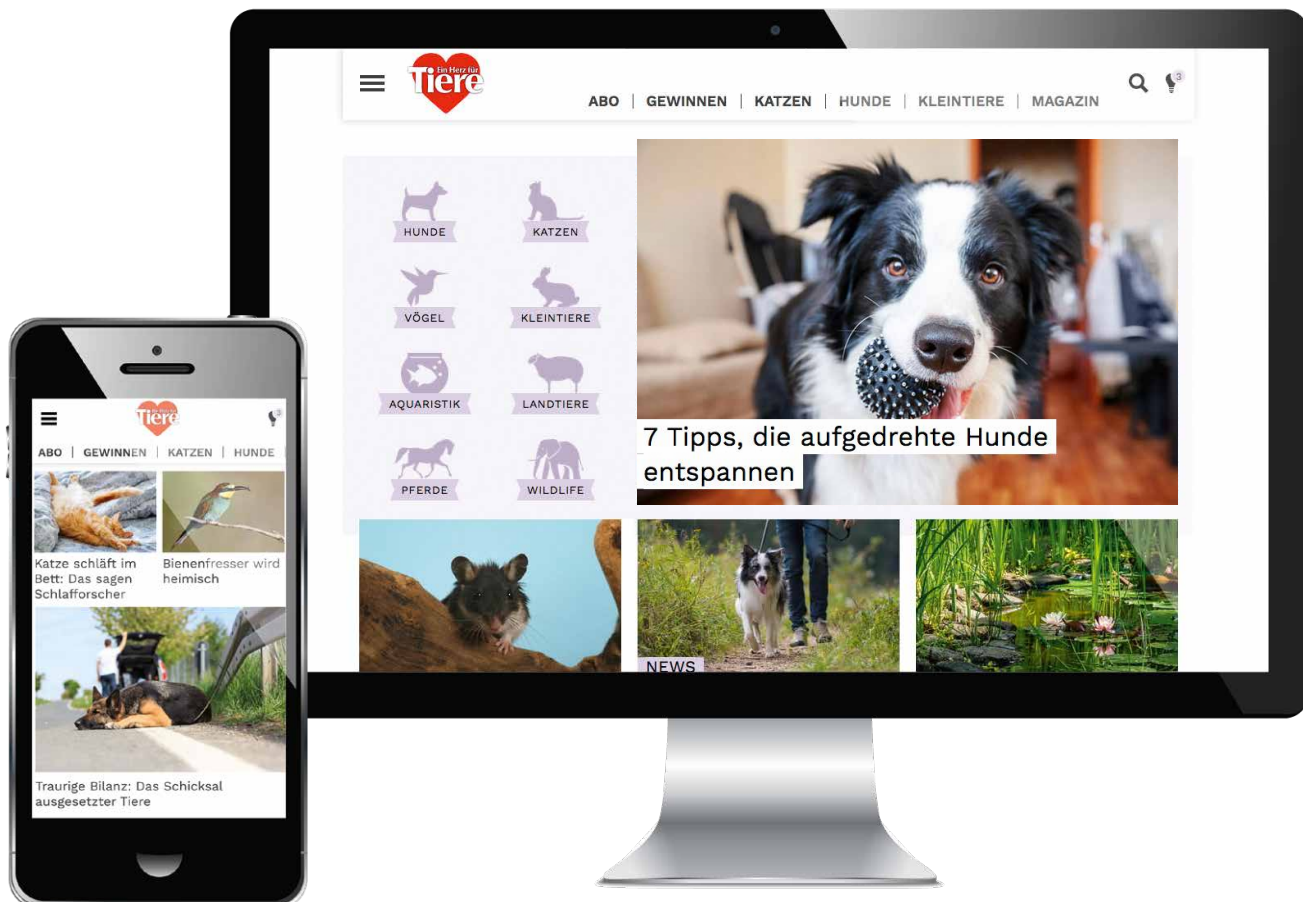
Ein Herz für Tiere

ABO | GEWINNEN | KATZEN | HUNDE | KLEINTIERE | MAGAZIN

3

HUNDE
KATZEN
VÖGEL
KLEINTIERE
AQUARISTIK
LANDTIERE
PFERDE
WILDLIFE

7 Tipps, die aufgedrehte Hunde entspannen

NEWS

Tiere

ABO | GEWINNEN | KATZEN | HUNDE

Katze schläft im Bett: Das sagen Schlafforscher

Bienenfresser wird heimisch

Traurige Bilanz: Das Schicksal ausgesetzter Tiere